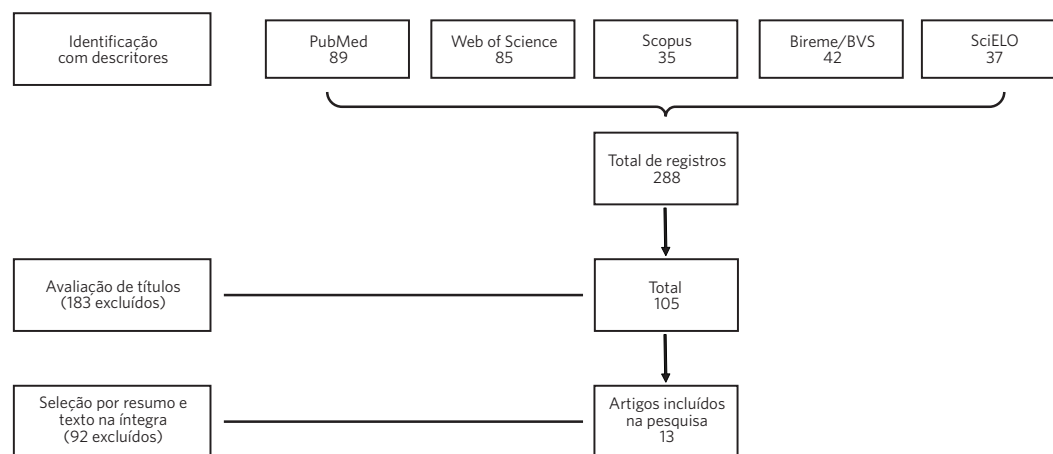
Identificação com descritores

PubMed
89

Web of Science
85

Scopus
35

Bireme/BVS
42

SciELO
37

Total de registros
288

Avaliação de títulos
(183 excluídos)

Total
105

Seleção por resumo e texto na íntegra
(92 excluídos)

Artigos incluídos na pesquisa
13